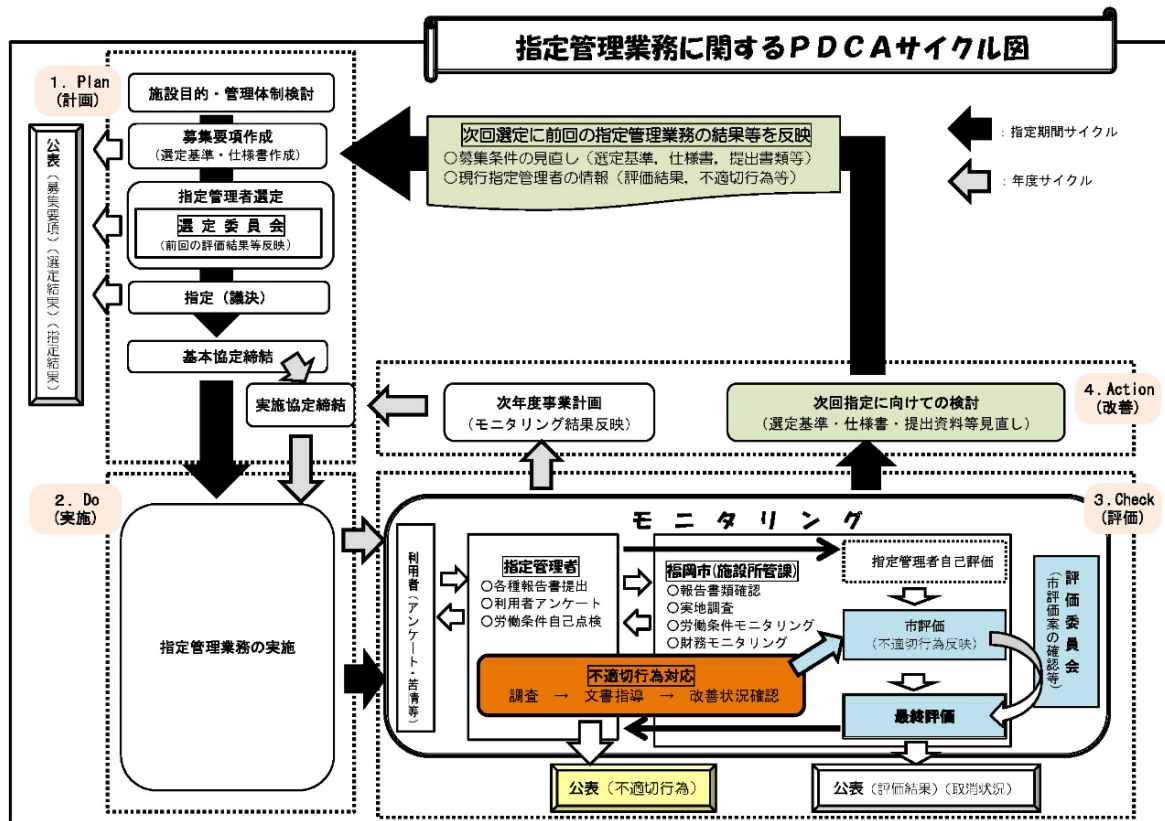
指定管理業務に関するPDCAサイクル図

1. Plan
(計画)

施設目的・管理体制検討

募集要項作成
(選定基準・仕様書作成)

指定管理者選定
選定委員会
(前回の評価結果等反映)

指定(議決)

基本協定締結

実施協定締結

公表
(募集要項)(選定結果)(指定結果)

次回選定に前回の指定管理業務の結果等を反映
○募集条件の見直し(選定基準、仕様書、提出書類等)
○現行指定管理者の情報(評価結果、不適切行為等)

:指定期間サイクル

:年度サイクル

次年度事業計画
(モニタリング結果反映)

次回指定に向けての検討
(選定基準・仕様書・提出資料等見直し)

4. Action
(改善)

2. Do
(実施)

指定管理業務の実施

3. Check
(評価)

モニタリング

利用者
(アンケート・苦情等)

指定管理者
○各種報告書提出
○利用者アンケート
○労働条件自己点検

福岡市(施設所管課)
○報告書類確認
○実地調査
○労働条件モニタリング
○財務モニタリング

指定管理者自己評価

市評価
(不適切行為反映)

最終評価

評価委員会
(市評価案の確認等)

不適切行為対応
調査 → 文書指導 → 改善状況確認

公表(不適切行為)

公表(評価結果)(取消状況)